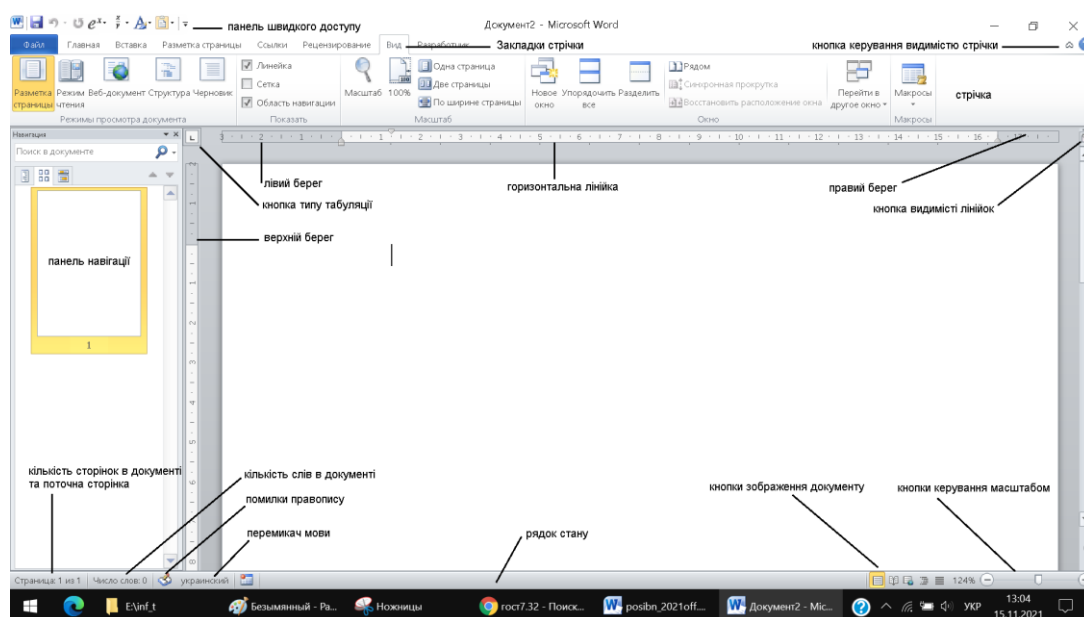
панель швидкого доступу

Документ2 - Microsoft Word

Файл Главная Вставка Разметка страницы Ссылки Рецензирование Вид Разработчик

Закладки стрічки

кнопка керування видимістю стрічки

Разметка страницы Режим чтения Веб-документ Структура Черновик

Режимы просмотра документа

Линейка Сетка Область навигации

Показать

Масштаб 100% Одна страница Две страницы По ширине страницы

Масштаб

Новое окно Упорядочить все Разделить Рядом Синхронная прокрутка Восстановить расположение окна

Окно

Перейти в другое окно Макросы

Макросы

стрічка

Навигация

Поиск в документе

панель навігації

1

лівий берег

кнопка типу табуляції

верхній берег

горизонтальна лінійка

правий берег

кнопка видимості лінійок

кількість сторінок в документі та поточна сторінка

кількість слів в документі

помилки правопису

перемикач мови

рядок стану

кнопки зображення документу

кнопки керування масштабом

Страница: 1 из 1 Число слов: 0 украинский

124%

E:\inf_t Безымянный - Ра... Ножницы гост7.32 - Поиск... posibn_2021off... Документ2 - Mic...

УКР 13:04 15.11.2021